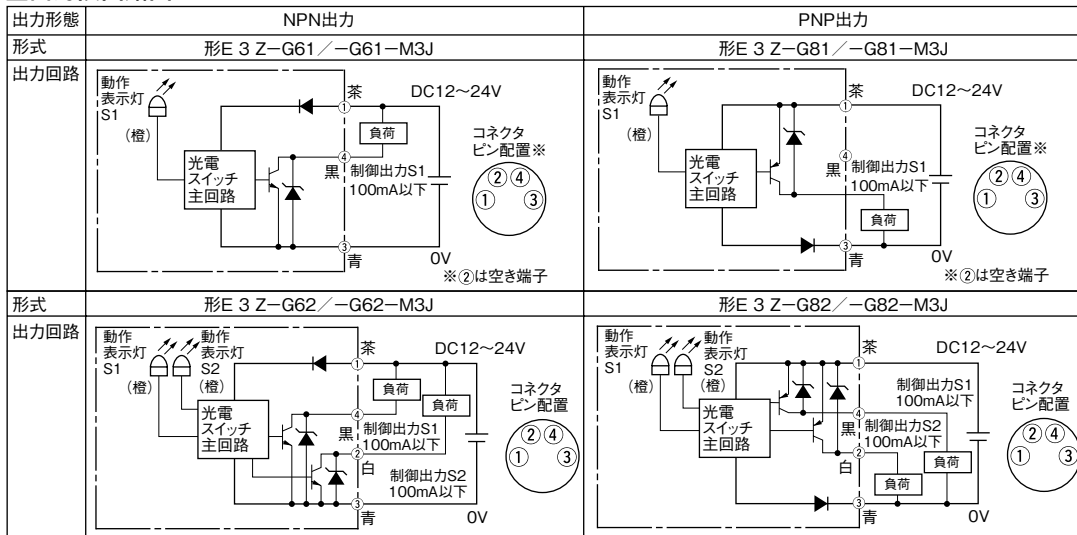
| 出力形態 | NPN出力 | PNP出力 |
|---|---|---|
| 形式 | 形E 3 Z−G61／−G61−M3J | 形E 3 Z−G81／−G81−M3J |
| 出力回路 | 動作表示灯 S1 (橙) 光電スイッチ主回路 ① 茶 DC12〜24V 負荷 ④ 黒 制御出力S1 100mA以下 ③ 青 0V コネクタピン配置※ ② ④ ① ③ ※②は空き端子 | 動作表示灯 S1 (橙) 光電スイッチ主回路 ① 茶 DC12〜24V ④ 黒 制御出力S1 100mA以下 負荷 ③ 青 0V コネクタピン配置※ ② ④ ① ③ ※②は空き端子 |
| 形式 | 形E 3 Z−G62／−G62−M3J | 形E 3 Z−G82／−G82−M3J |
| 出力回路 | 動作表示灯 S1 (橙) 動作表示灯 S2 (橙) 光電スイッチ主回路 ① 茶 DC12〜24V 負荷 負荷 ④ 黒 制御出力S1 100mA以下 ② 白 制御出力S2 100mA以下 ③ 青 0V コネクタピン配置 ② ④ ① ③ | 動作表示灯 S1 (橙) 動作表示灯 S2 (橙) 光電スイッチ主回路 ① 茶 DC12〜24V 制御出力S1 100mA以下 ④ 黒 制御出力S2 100mA以下 ② 白 負荷 負荷 ③ 青 0V コネクタピン配置 ② ④ ① ③ |